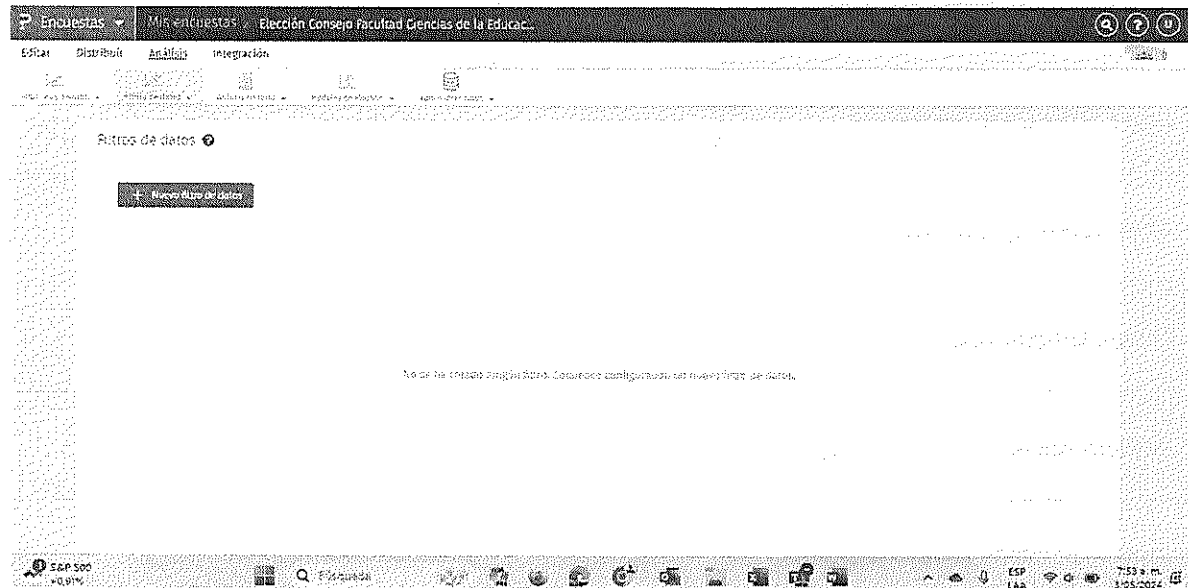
Encuestas Mis encuestas Elección Consejo Facultad Ciencias de la Educac...

Editar Distribuir Análisis Integración

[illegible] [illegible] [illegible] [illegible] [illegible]

Filtros de datos

+ Nuevo filtro de datos

No se ha creado ningún filtro. Comience configurando un nuevo filtro de datos.

S&P 500 +0,91%

Búsqueda

ESP LAA

7:53 a. m. 3/05/2024